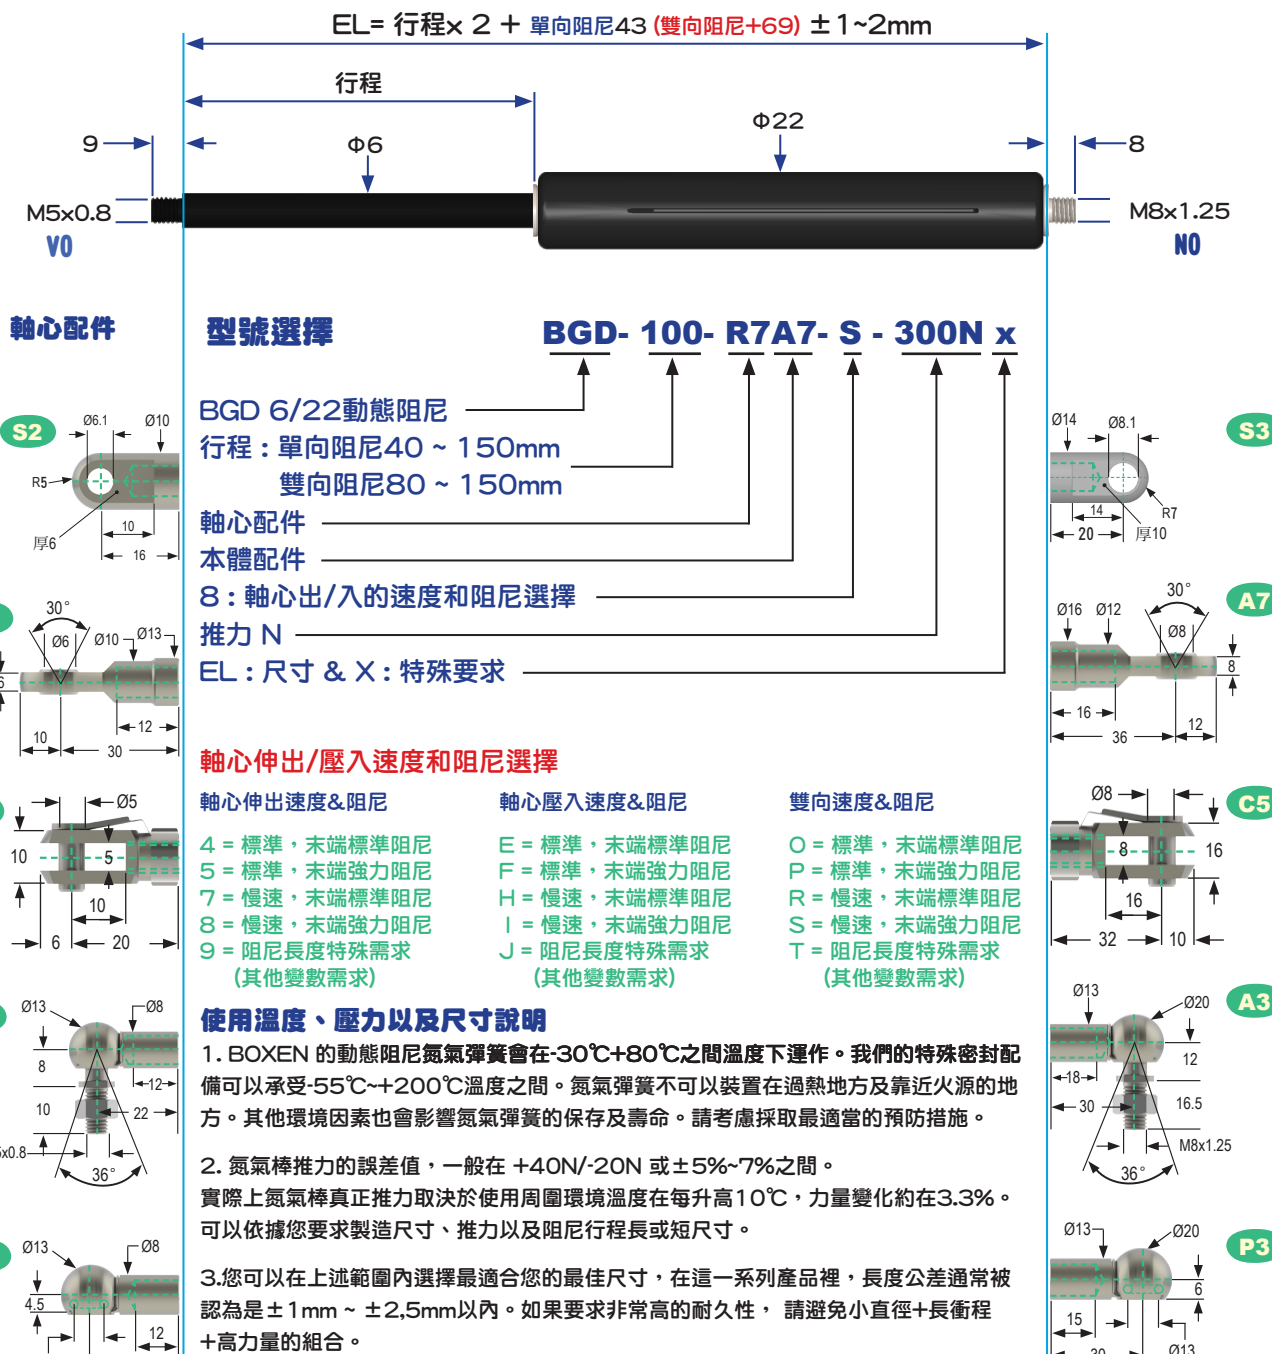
EL= 行程x 2 + 單向阻尼43 (雙向阻尼+69) ±1~2mm

行程

9

Φ6

Φ22

8

M5x0.8

V0

M8x1.25

N0

軸心配件

型號選擇

BGD- 100- R7A7- S - 300N x

BGD 6/22動態阻尼

行程：單向阻尼40 ~ 150mm

雙向阻尼80 ~ 150mm

軸心配件

本體配件

8：軸心出/入的速度和阻尼選擇

推力 N

EL：尺寸 & X：特殊要求

S2

Ø6.1 Ø10

R5

10

厚6

16

30°

Ø6 Ø10 Ø13

10

12

30

Ø5

10

5

10

6

20

Ø13

Ø8

8

10

12

22

x0.8

36°

Ø13

Ø8

4.5

12

S3

Ø14 Ø8.1

14

R7

20

厚10

A7

30°

Ø16 Ø12

Ø8

8

16

12

36

C5

Ø8

8

16

16

32

10

A3

Ø13

Ø20

12

18

30

16.5

M8x1.25

36°

P3

Ø13

Ø20

6

15

30

Ø13

軸心伸出/壓入速度和阻尼選擇

軸心伸出速度&阻尼

4 = 標準，末端標準阻尼
5 = 標準，末端強力阻尼
7 = 慢速，末端標準阻尼
8 = 慢速，末端強力阻尼
9 = 阻尼長度特殊需求
(其他變數需求)

軸心壓入速度&阻尼

E = 標準，末端標準阻尼
F = 標準，末端強力阻尼
H = 慢速，末端標準阻尼
I = 慢速，末端強力阻尼
J = 阻尼長度特殊需求
(其他變數需求)

雙向速度&阻尼

O = 標準，末端標準阻尼
P = 標準，末端強力阻尼
R = 慢速，末端標準阻尼
S = 慢速，末端強力阻尼
T = 阻尼長度特殊需求
(其他變數需求)

使用溫度、壓力以及尺寸說明

1. BOXEN 的動態阻尼氮氣彈簧會在-30℃+80℃之間溫度下運作。我們的特殊密封配備可以承受-55℃~+200℃溫度之間。氮氣彈簧不可以裝置在過熱地方及靠近火源的地方。其他環境因素也會影響氮氣彈簧的壽命。請考慮採取最適當的預防措施。

2. 氮氣棒推力的誤差值，一般在 +40N/-20N 或±5%~7%之間。
實際上氮氣棒真正推力取決於使用周圍環境溫度在每升高10℃，力量變化約在3.3%。
可以依據您要求製造尺寸、推力以及阻尼行程長或短尺寸。

3.您可以在上述範圍內選擇最適合您的最佳尺寸，在這一系列產品裡，長度公差通常被認為是±1mm ~ ±2,5mm以內。如果要求非常高的耐久性， 請避免小直徑+長衝程+高力量的組合。